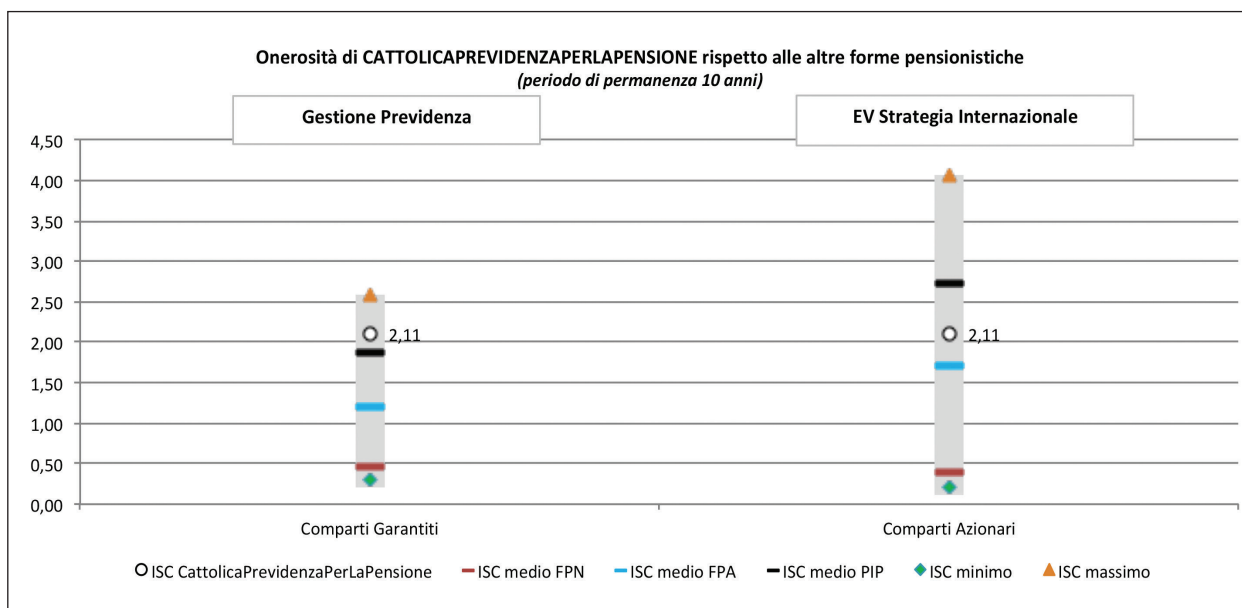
Onerosità di CATTOLICAPREVIDENZAPERLAPENSIONE rispetto alle altre forme pensionistiche
(periodo di permanenza 10 anni)

Gestione Previdenza

EV Strategia Internazionale

4,50
4,00
3,50
3,00
2,50
2,00
1,50
1,00
0,50
0,00

2,11

2,11

Comparti Garantiti

Comparti Azionari

ISC CattolicaPrevidenzaPerLaPensione
ISC medio FPN
ISC medio FPA
ISC medio PIP
ISC minimo
ISC massimo